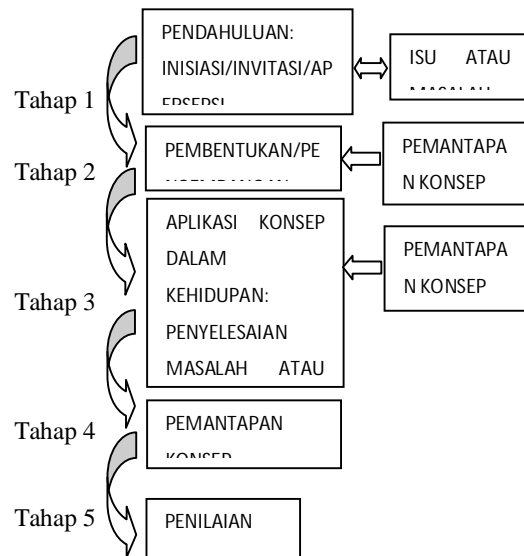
Tahap 1

PENDAHULUAN: INISIASI/INVITASI/AP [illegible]

ISU ATAU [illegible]

Tahap 2

PEMBENTUKAN/PE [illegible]

PEMANTAPA N KONSEP

Tahap 3

APLIKASI KONSEP DALAM KEHIDUPAN: PENYELESAIAN MASALAH ATAU

PEMANTAPA N KONSEP

Tahap 4

PEMANTAPAN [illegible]

Tahap 5

PENILAIAN